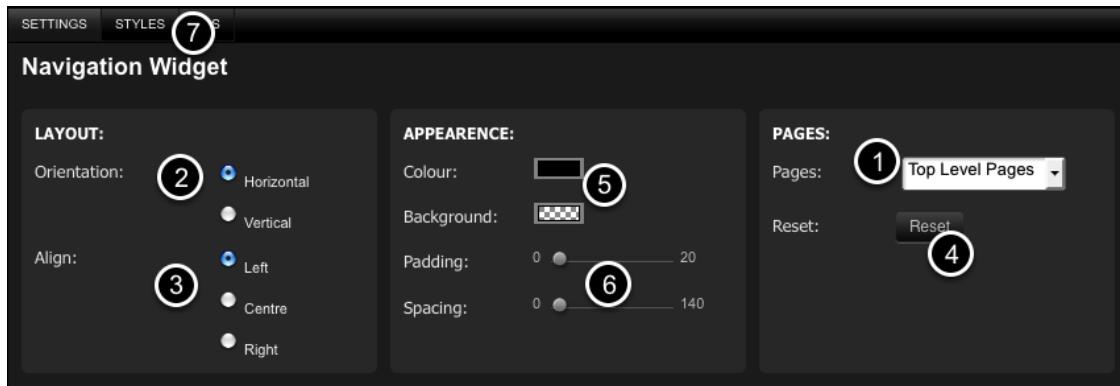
SETTINGS STYLES 7 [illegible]S

Navigation Widget

LAYOUT:

Orientation: 2 Horizontal

Vertical

Align: 3 Left

Centre

Right

APPEARENCE:

Colour: 5

Background:

Padding: 0 6 20

Spacing: 0 140

PAGES:

Pages: 1 Top Level Pages

Reset: Reset 4